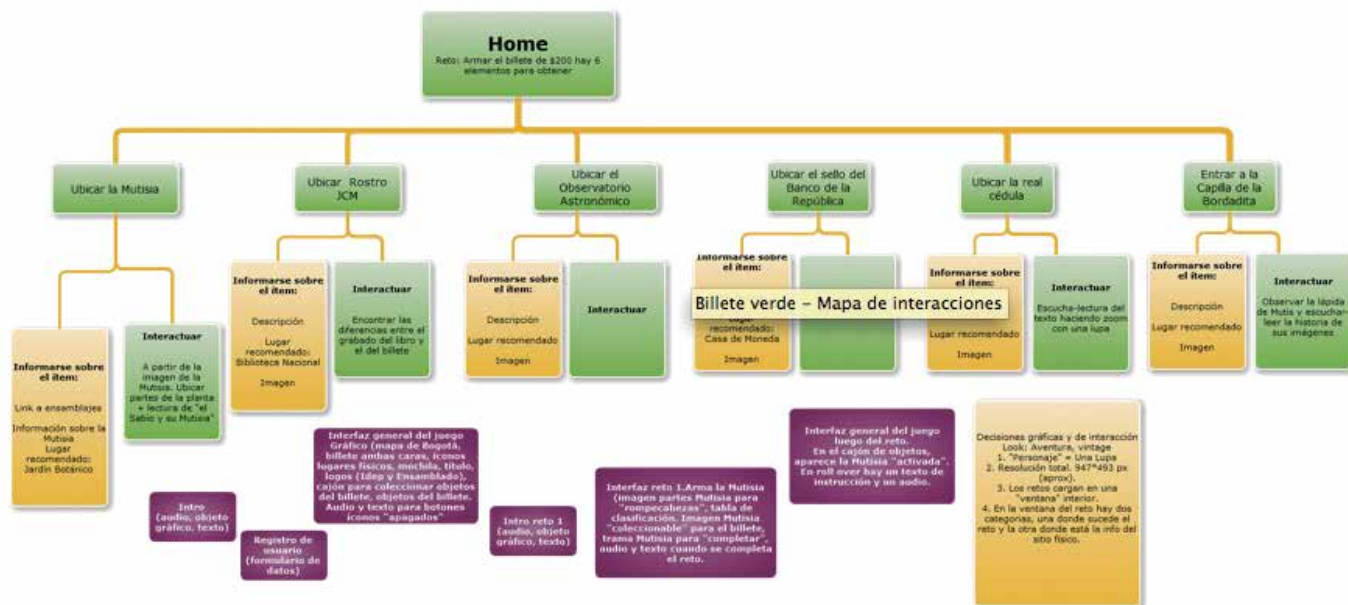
Home
Reto: Armar el billete de $200 hay 6 elementos para obtener

Ubicar la Mutisia

Informarse sobre el ítem:
Link a ensamblajes
Información sobre la Mutisia
Lugar recomendado: Jardín Botánico

Interactuar
A partir de la imagen de la Mutisia. Ubicar partes de la planta + lectura de "el Sabio y su Mutisia"

Ubicar Rostro JCM

Informarse sobre el ítem:
Descripción
Lugar recomendado: Biblioteca Nacional
Imagen

Interactuar
Encontrar las diferencias entre el grabado del libro y el del billete

Ubicar el Observatorio Astronómico

Informarse sobre el ítem:
Descripción
Lugar recomendado
Imagen

Interactuar

Ubicar el sello del Banco de la República

Informarse sobre el ítem:
Lugar recomendado: Casa de Moneda
Imagen

Billete verde – Mapa de interacciones

Ubicar la real cédula

Informarse sobre el ítem:
Lugar recomendado
Imagen

Interactuar
Escucha-lectura del texto haciendo zoom con una lupa

Entrar a la Capilla de la Bordadita

Informarse sobre el ítem:
Descripción
Lugar recomendado
Imagen

Interactuar
Observar la lápida de Mutis y escuchar-leer la historia de sus imágenes

Intro (audio, objeto gráfico, texto)

Registro de usuario (formulario de datos)

Interfaz general del juego Gráfico (mapa de Bogotá, billete ambas caras, iconos lugares físicos, mochila, título, logos (Idep y Ensamblado), cajón para coleccionar objetos del billete, objetos del billete. Audio y texto para botones iconos "apagados"

Intro reto 1 (audio, objeto gráfico, texto)

Interfaz reto 1.Arma la Mutisia (imagen partes Mutisia para "rompecabezas", tabla de clasificación. Imagen Mutisia "coleccionable" para el billete, trama Mutisia para "completar", audio y texto cuando se completa el reto.

Interfaz general del juego luego del reto. En el cajón de objetos, aparece la Mutisia "activada". En roll over hay un texto de instrucción y un audio.

Decisiones gráficas y de interacción
Look: Aventura, vintage
1. "Personaje" = Una Lupa
2. Resolución total. 947*493 px (aprox).
3. Los retos cargan en una "ventana" interior.
4. En la ventana del reto hay dos categorías, una donde sucede el reto y la otra donde está la info del sitio físico.